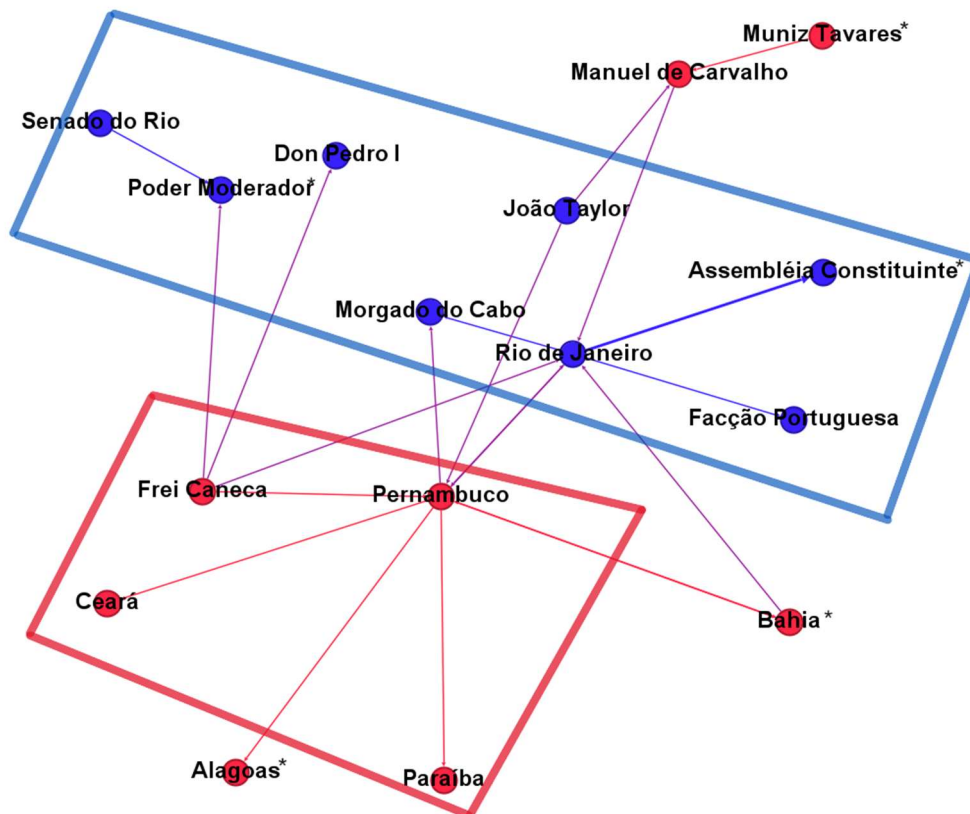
Muniz Tavares*

Manuel de Carvalho

Senado do Rio

Don Pedro I

Poder Moderador*

João Taylor

Assembléia Constituinte*

Morgado do Cabo

Rio de Janeiro

Facção Portuguesa

Frei Caneca

Pernambuco

Ceará

Bahia*

Alagoas*

Paraíba